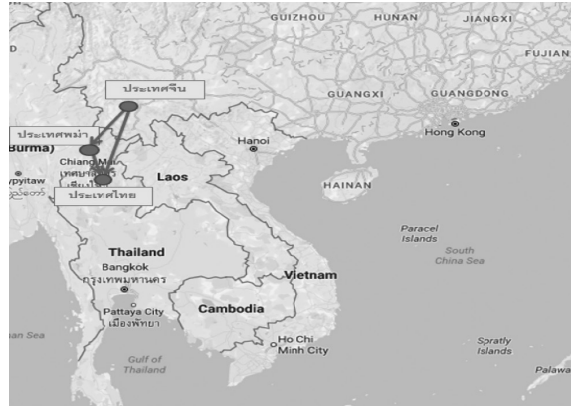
GUIZHOU
HUNAN
JIANGXI
FUJIAN
ประเทศจีน
GUANGXI
GUANGDONG
Hong Kong
ประเทศพม่า
Burma)
Hanoi
Chiang Mai
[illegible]
ypyitaw
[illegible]
Laos
HAINAN
ประเทศไทย
Paracel Islands
South China Sea
Thailand
Bangkok
กรุงเทพมหานคร
Vietnam
Pattaya City
เมืองพัทยา
Cambodia
an Sea
Ho Chi Minh City
Spratly Islands
Gulf of Thailand
Palawa